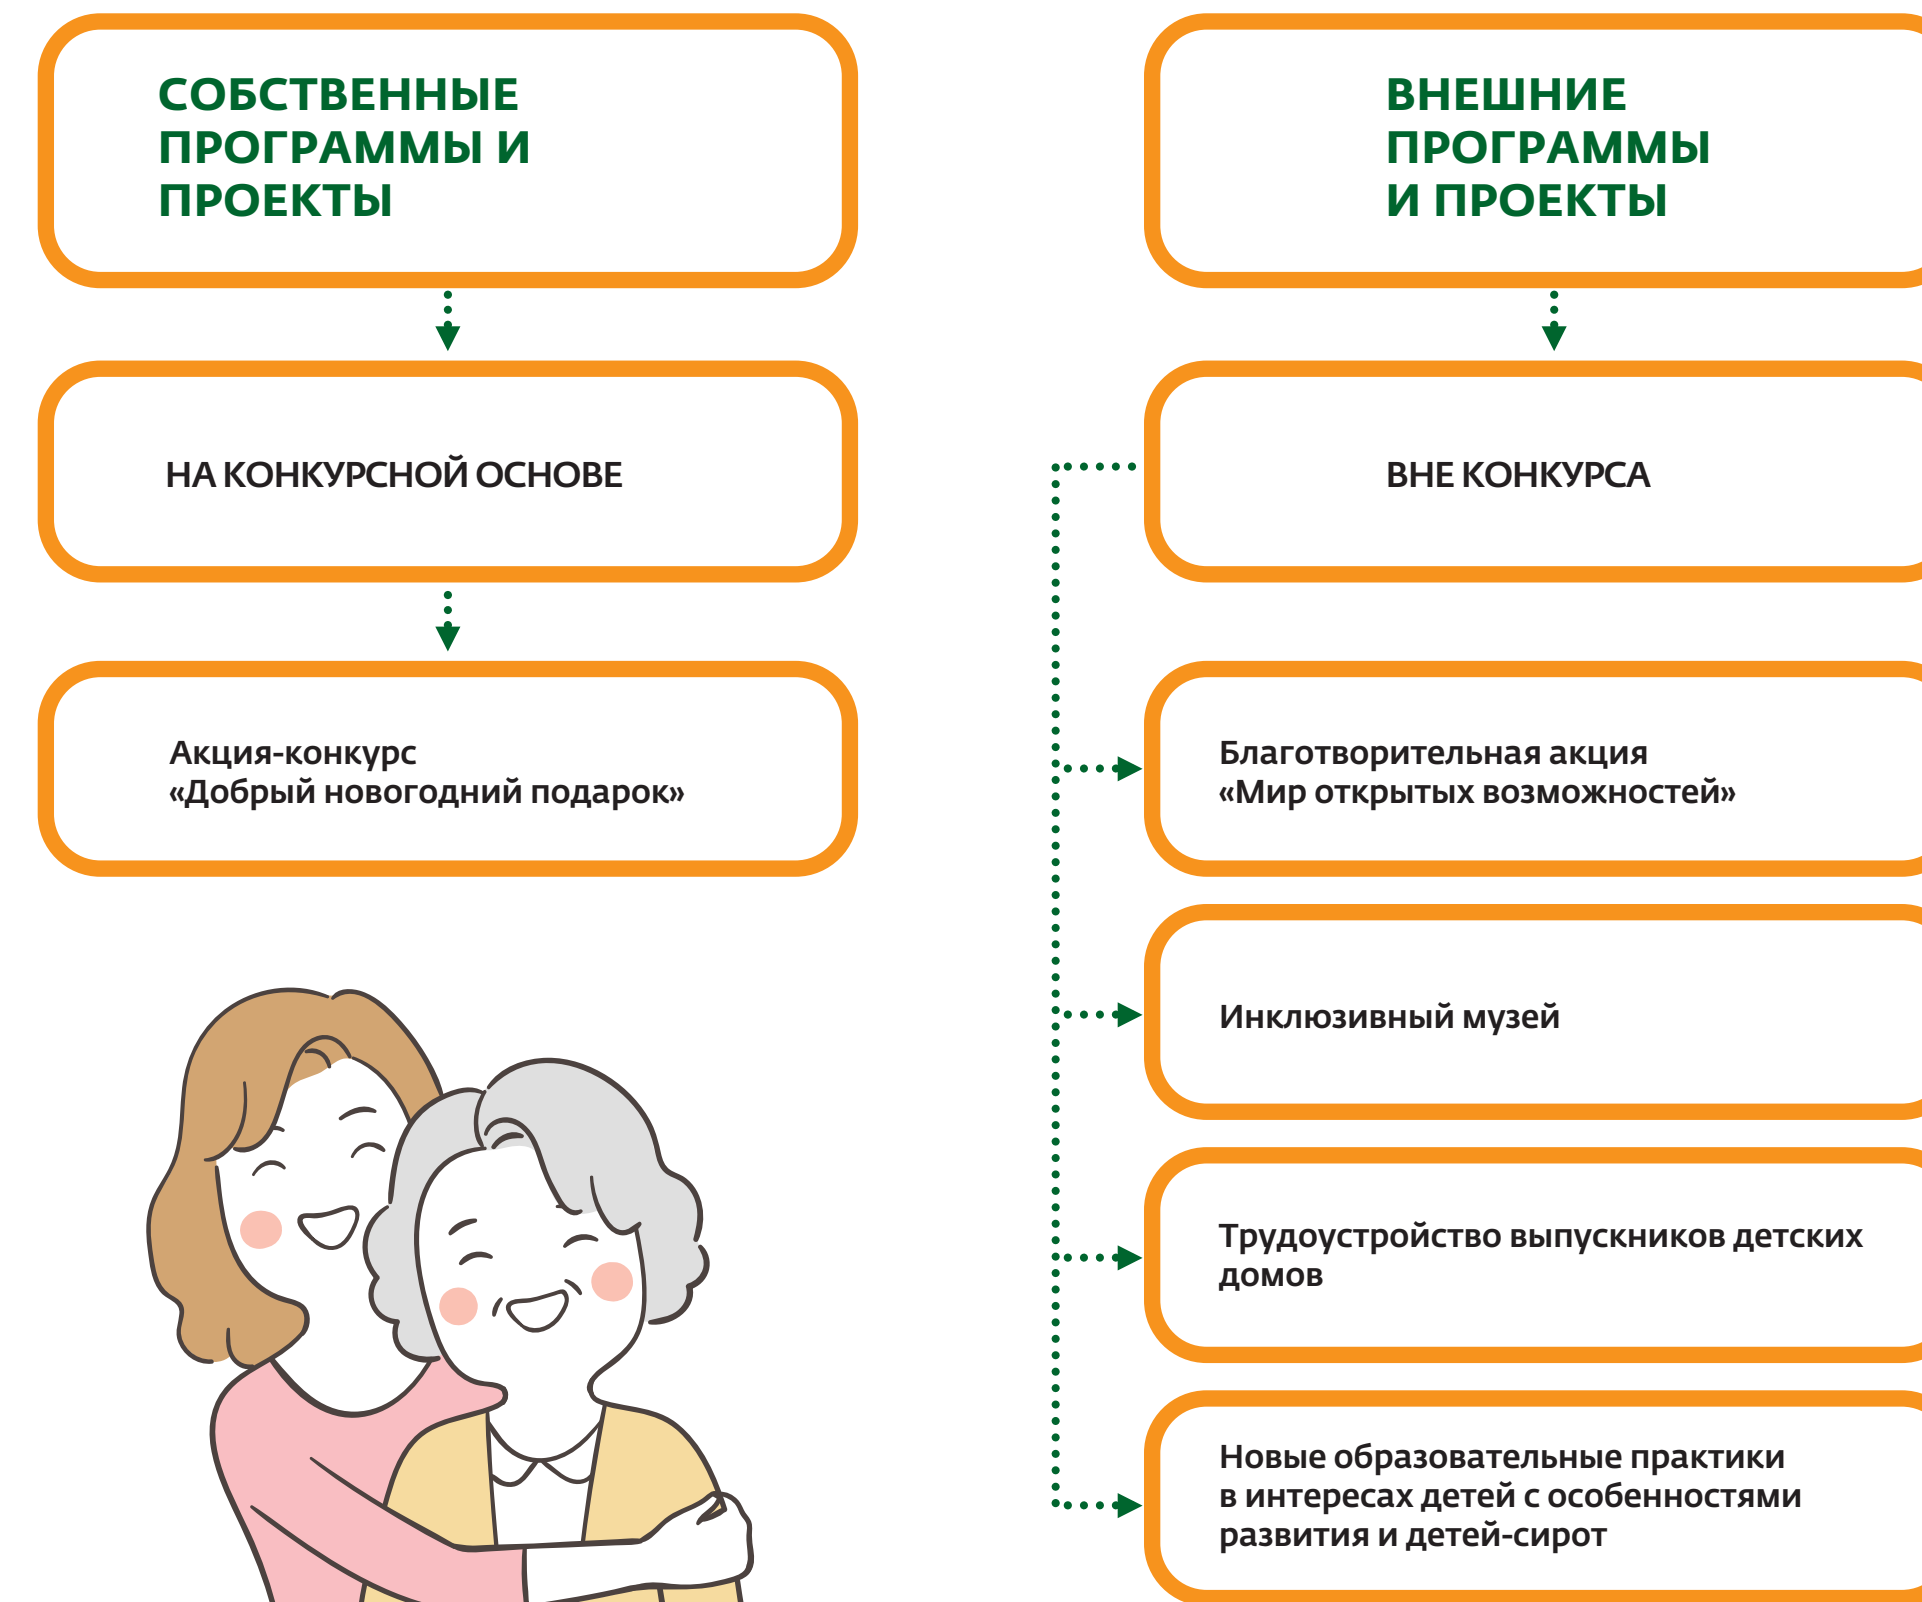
СОБСТВЕННЫЕ ПРОГРАММЫ И ПРОЕКТЫ

НА КОНКУРСНОЙ ОСНОВЕ

Акция-конкурс «Добрый новогодний подарок»

ВНЕШНИЕ ПРОГРАММЫ И ПРОЕКТЫ

ВНЕ КОНКУРСА

Благотворительная акция «Мир открытых возможностей»

Инклюзивный музей

Трудоустройство выпускников детских домов

Новые образовательные практики в интересах детей с особенностями развития и детей-сирот